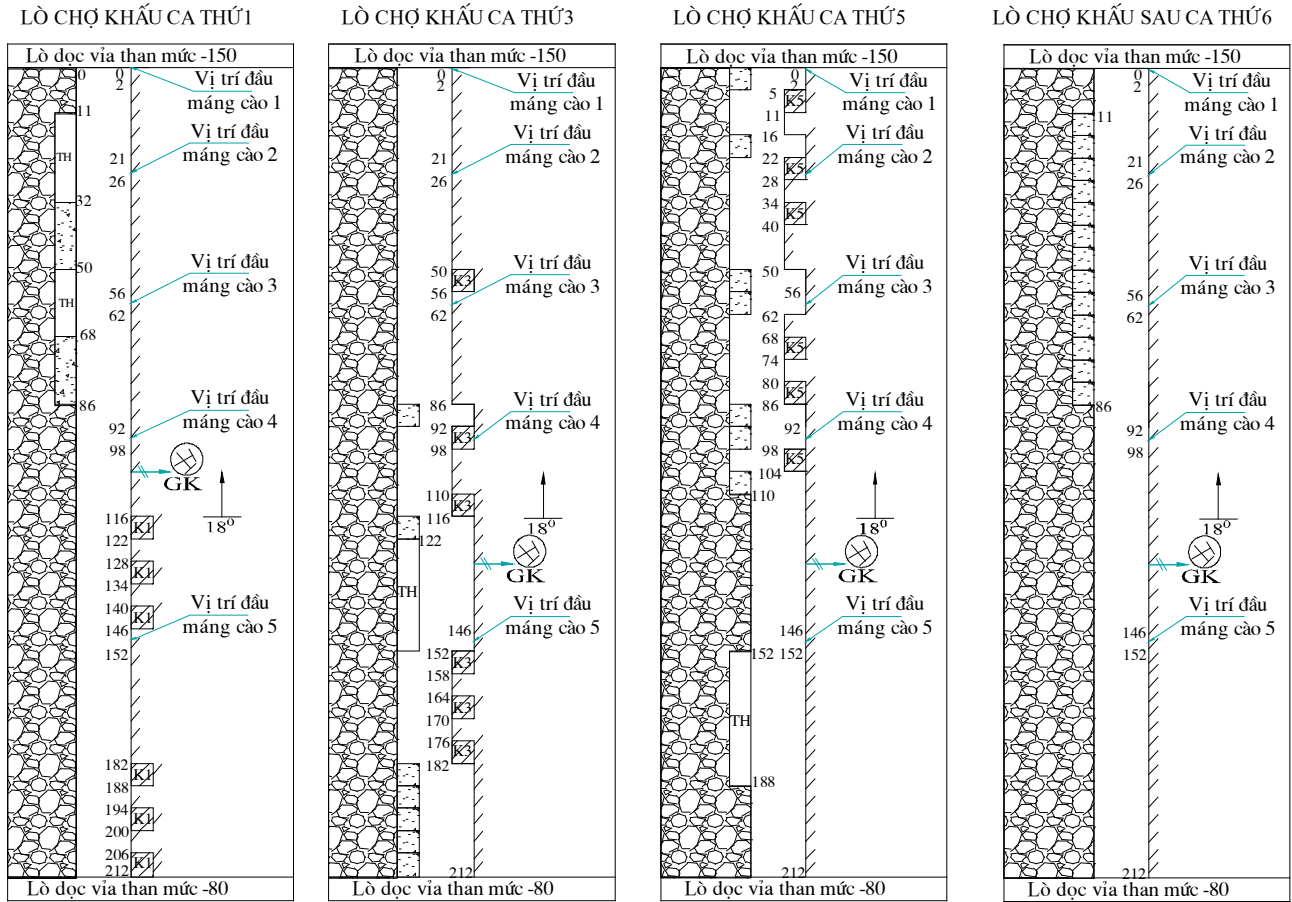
LÒ CHỢ KHẤU CA THỨ1

Lò dọc vỉa than mức -150

0
2
11
TH
21
26
32
50
TH
56
62
68
86
92
98
GK
18°
116
K1
122
128
K1
134
140
K1
146
152
182
K1
188
194
K1
200
206
K1
212

Vị trí đầu máng cào 1
Vị trí đầu máng cào 2
Vị trí đầu máng cào 3
Vị trí đầu máng cào 4
Vị trí đầu máng cào 5

Lò dọc vỉa than mức -80

LÒ CHỢ KHẤU CA THỨ3

Lò dọc vỉa than mức -150

0
2
21
26
50
K3
56
62
86
92
K3
98
110
K3
116
122
TH
18°
GK
146
152
K3
158
164
K3
170
176
K3
182
212

Vị trí đầu máng cào 1
Vị trí đầu máng cào 2
Vị trí đầu máng cào 3
Vị trí đầu máng cào 4
Vị trí đầu máng cào 5

Lò dọc vỉa than mức -80

LÒ CHỢ KHẤU CA THỨ5

Lò dọc vỉa than mức -150

0
5
K5
11
16
22
K5
28
34
K5
40
50
56
62
68
K5
74
80
K5
86
92
98
K5
104
110
18°
GK
146
152
152
TH
188
212

Vị trí đầu máng cào 1
Vị trí đầu máng cào 2
Vị trí đầu máng cào 3
Vị trí đầu máng cào 4
Vị trí đầu máng cào 5

Lò dọc vỉa than mức -80

LÒ CHỢ KHẤU SAU CA THỨ6

Lò dọc vỉa than mức -150

0
2
11
21
26
56
62
86
92
98
18°
GK
146
152
212

Vị trí đầu máng cào 1
Vị trí đầu máng cào 2
Vị trí đầu máng cào 3
Vị trí đầu máng cào 4
Vị trí đầu máng cào 5

Lò dọc vỉa than mức -80